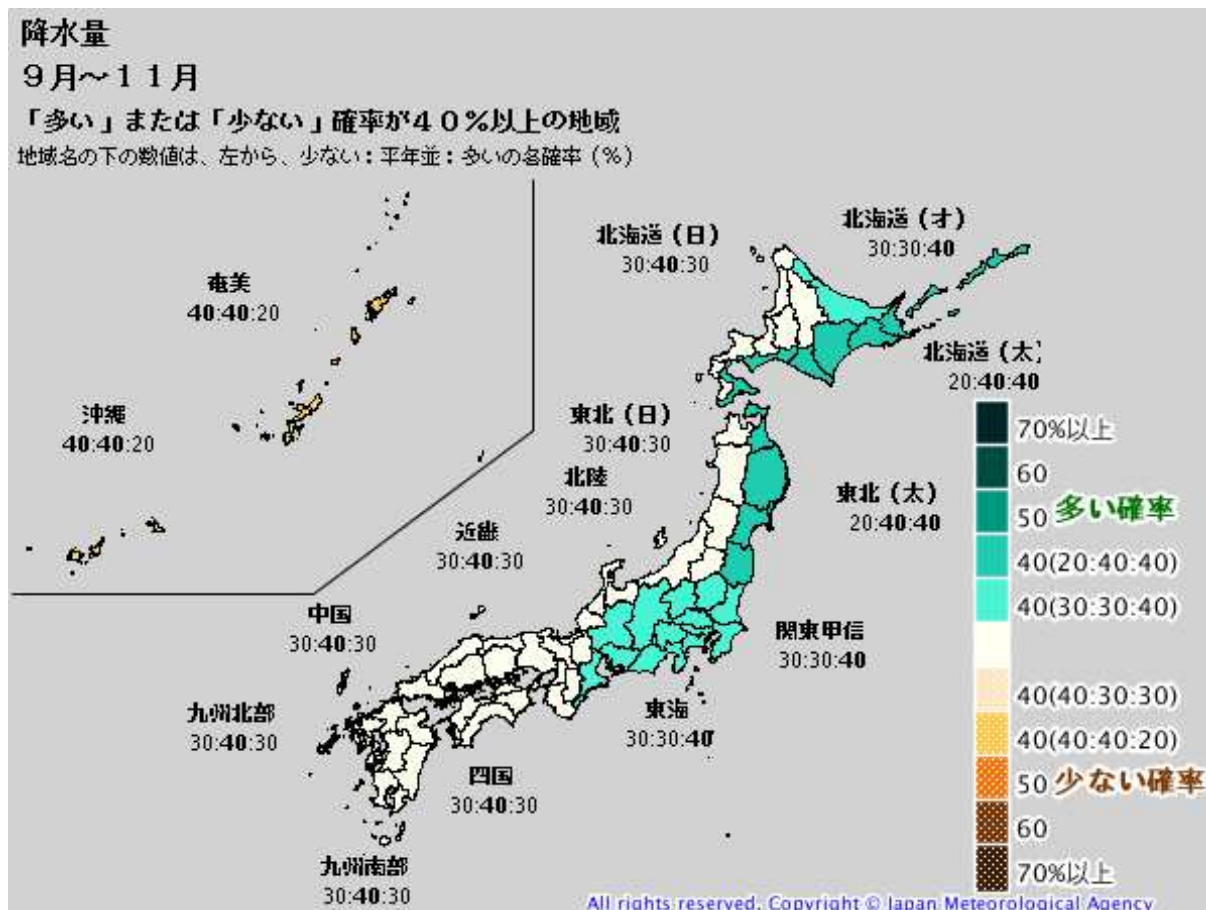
降水量
９月～１１月
「多い」または「少ない」確率が４０％以上の地域
地域名の下の数値は、左から、少ない：平年並：多いの各確率（％）

奄美
40:40:20

沖縄
40:40:20

北海道（日）
30:40:30

北海道（オ）
30:30:40

北海道（太）
20:40:40

東北（日）
30:40:30

北陸
30:40:30

東北（太）
20:40:40

近畿
30:40:30

中国
30:40:30

関東甲信
30:30:40

九州北部
30:40:30

東海
30:30:40

四国
30:40:30

九州南部
30:40:30

70%以上
60
50 多い確率
40(20:40:40)
40(30:30:40)
40(40:30:30)
40(40:40:20)
50 少ない確率
60
70%以上

All rights reserved. Copyright © Japan Meteorological Agency